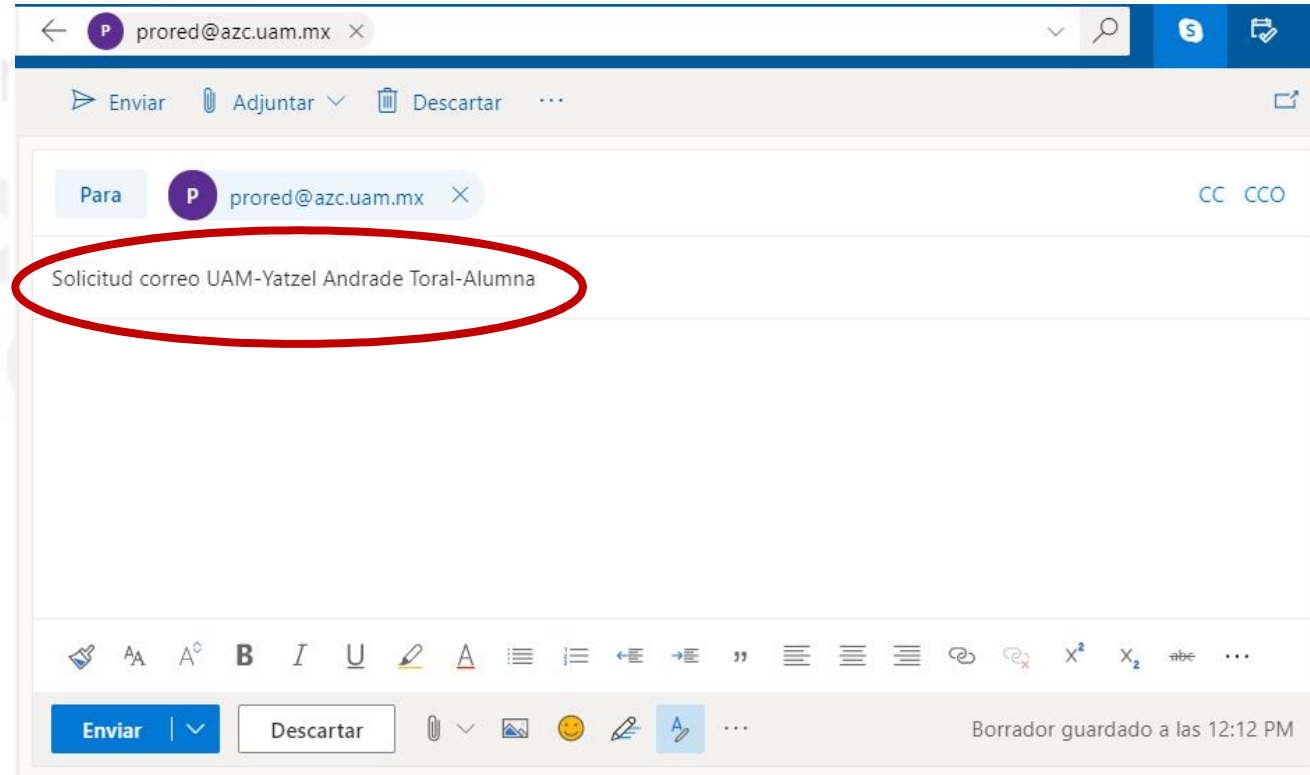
P prored@azc.uam.mx ×

Enviar Adjuntar Descartar ···

Para P prored@azc.uam.mx × CC CCO

Solicitud correo UAM-Yatzel Andrade Toral-Alumna

B I U ,, $X^2$ $X_2$ abc ···

Enviar Descartar ··· Borrador guardado a las 12:12 PM